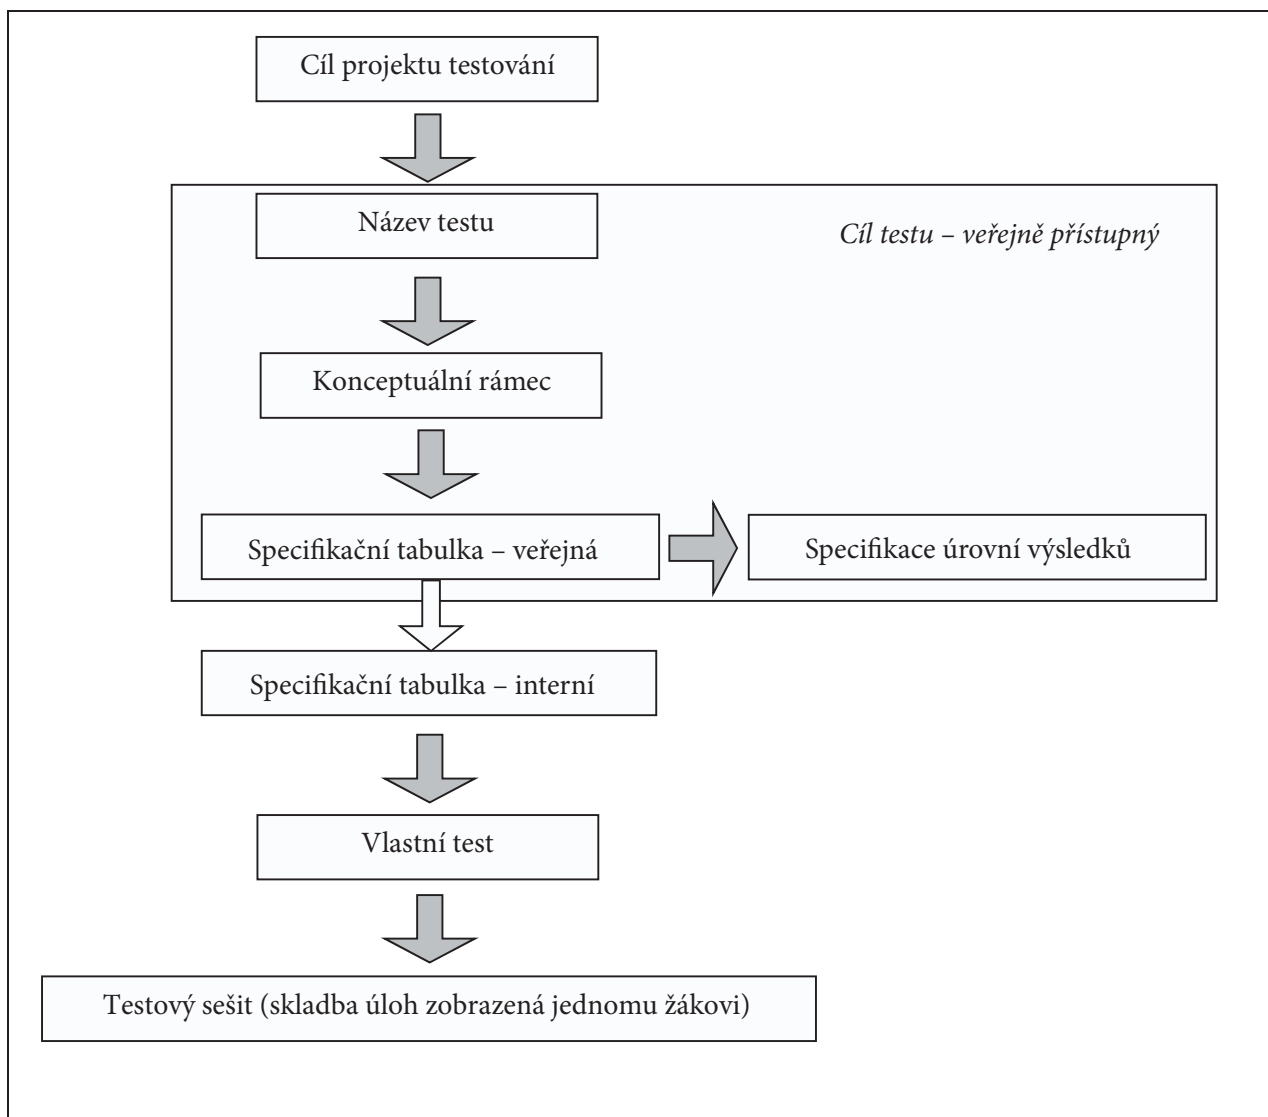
Cíl projektu testování

Název testu

*Cíl testu – veřejně přístupný*

Konceptuální rámec

Specifikační tabulka – veřejná

Specifikace úrovní výsledků

Specifikační tabulka – interní

Vlastní test

Testový sešit (skladba úloh zobrazená jednomu žákovi)